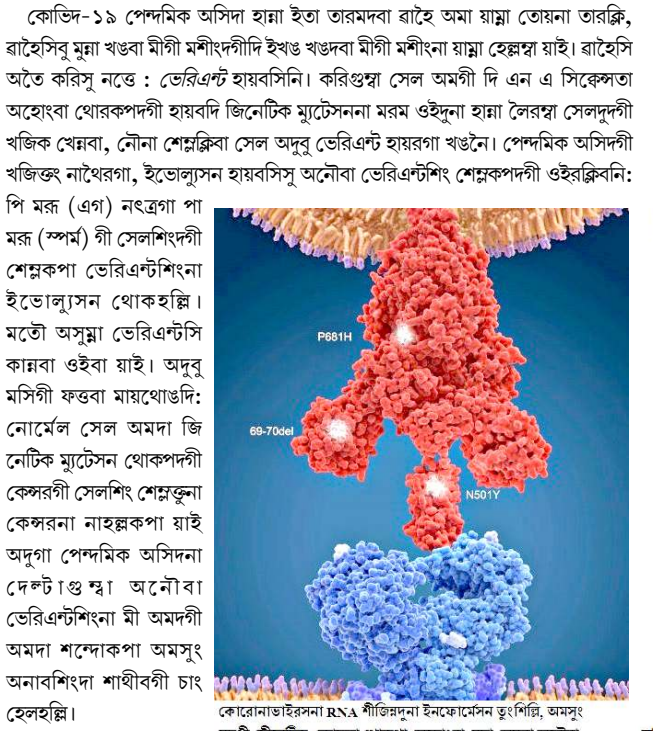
কোভিদ-১৯ পেন্দমিক অসিদা হান্না ইতা তারমদবা ৱাহে অমা য়ান্না তোয়না তারক্লি, ৱাহৈসিবু মুন্না খঙবা মীগী মশীংদগীদি ইখঙ খঙদবা মীগী মশীংনা য়ান্না হেল্লম্বা য়াই। ৱাহৈসি অতৈ করিসু নত্তে : ভেরিএন্ট হায়বসিনি। করিগুম্বা সেল অমগী দি এন এ সিক্বেন্সতা অহোংবা থোরকপদগী হায়বদি জিনেটিক ম্যুটেসননা মরম ওইদুনা হান্না লৈরম্বা সেলদুদগী খজিক খেন্নবা, নৌনা শেম্লক্লিবা সেল অদুবু ভেরিএন্ট হায়রগা খঙনৈ। পেন্দমিক অসিদগী খজিক্কং নাথৈরগা, ইভোল্যুসন হায়বসিসু অনৌবা ভেরিএন্টশিং শেম্লকপদগী ওইরক্লিবনি:

পি মরূ (এগ) নৎত্রগা পা মরূ (স্পর্ম) গী সেলশিংদগী শেম্লকপা ভেরিএন্টশিংনা ইভোল্যুসন থোকহল্লি। মতৌ অসুম্না ভেরিএন্টসি কান্নবা ওইবা য়াই। অদুবু মসিগী ফত্তবা মায়থোংদি: নোর্মেল সেল অমদা জিনেটিক ম্যুটেসন থোকপদগী কেন্সরগী সেলশিং শেম্লক্লুনা কেন্সরনা নাহল্লকপা য়াই অদুগা পেন্দমিক অসিদনা দেল্টাগুম্বা অনৌবা ভেরিএন্টশিংনা মী অমদগী অমদা শন্দোকপা অমসুং অনাবশিংদা শাথীবগী চাং হেলহল্লি।

P681H

69-70del

N501Y

কোরোনাভাইরসনা RNA শীজিন্নদুনা ইনফোর্মেসন তুংশিল্লি, অমসুং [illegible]